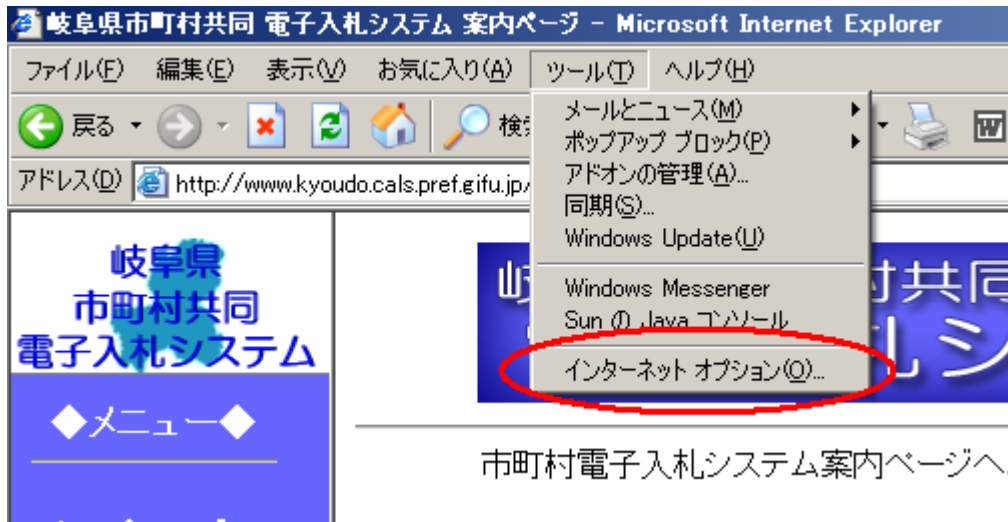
岐阜県市町村共同 電子入札システム 案内ページ - Microsoft Internet Explorer

ファイル(F) 編集(E) 表示(V) お気に入り(A) ツール(T) ヘルプ(H)

戻る 検索

アドレス(D) http://www.kyoudo.cals.pref.gifu.jp/

メールとニュース(M)
ポップアップ ブロック(P)
アドオンの管理(A)...
同期(S)...
Windows Update(U)
Windows Messenger
Sun の Java コンソール
インターネット オプション(O)...

岐阜県
市町村共同
電子入札システム

◆メニュー◆

岐 村共同
 札シ

市町村電子入札システム案内ページへ